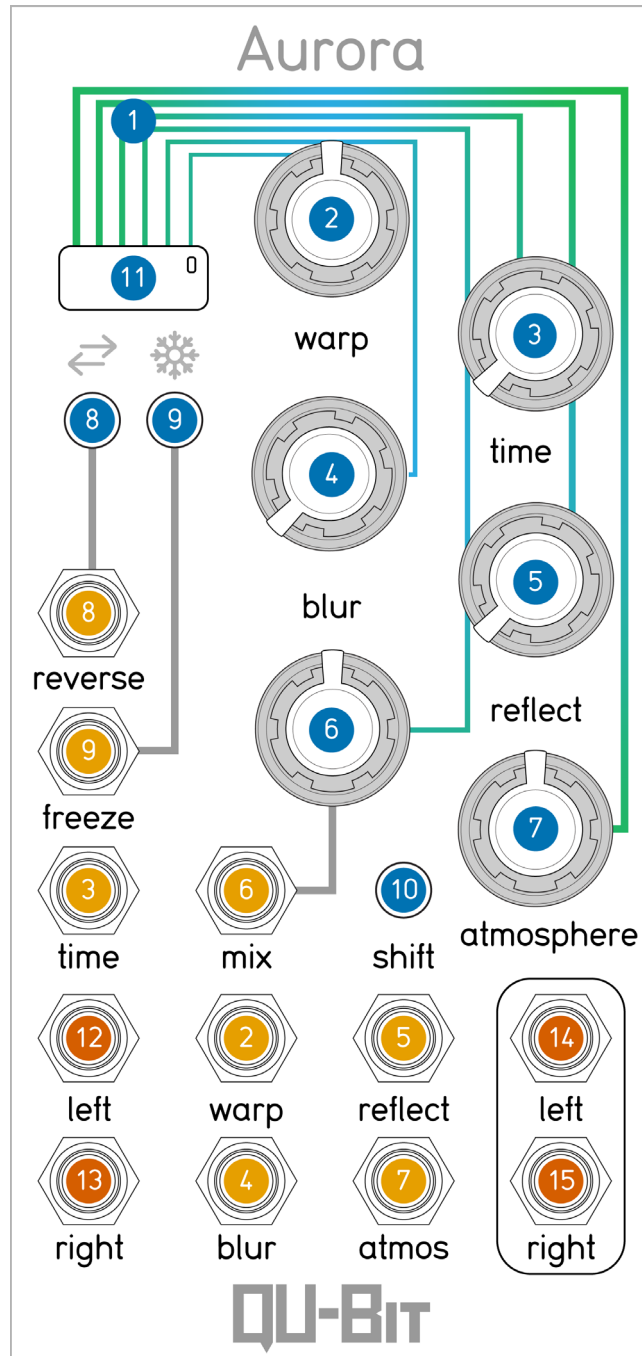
Aurora

1

11

2

warp

3

time

8 9

4

blur

5

reflect

8

reverse

6

9

freeze

7

atmosphere

3

time

6

mix

10

shift

12

left

2

warp

5

reflect

14

left

13

right

4

blur

7

atmos

15

right

QU-BIT